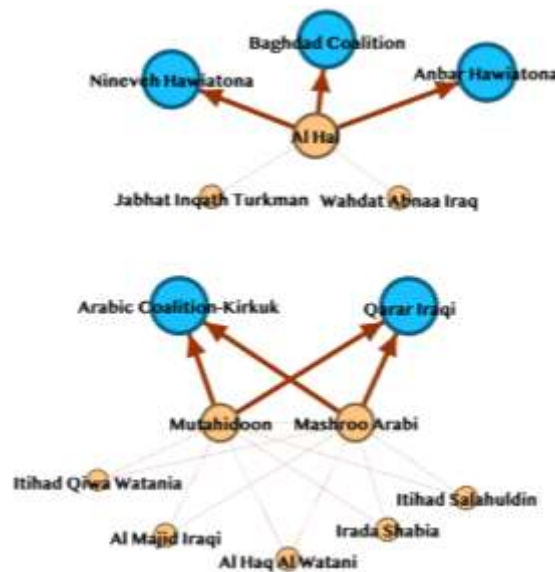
Baghdad Coalition
Nineveh Hawiatona
Anbar Hawiatona
Al Hal
Jabhat Inqath Turkman
Wahdat Abnaa Iraq

Arabic Coalition-Kirkuk
Qarar Iraqi
Mutahidoon
Mashroo Arabi
Itihad Qiwa Watania
Itihad Salahuldin
Al Majid Iraqi
Irada Shabia
Al Haq Al Watani